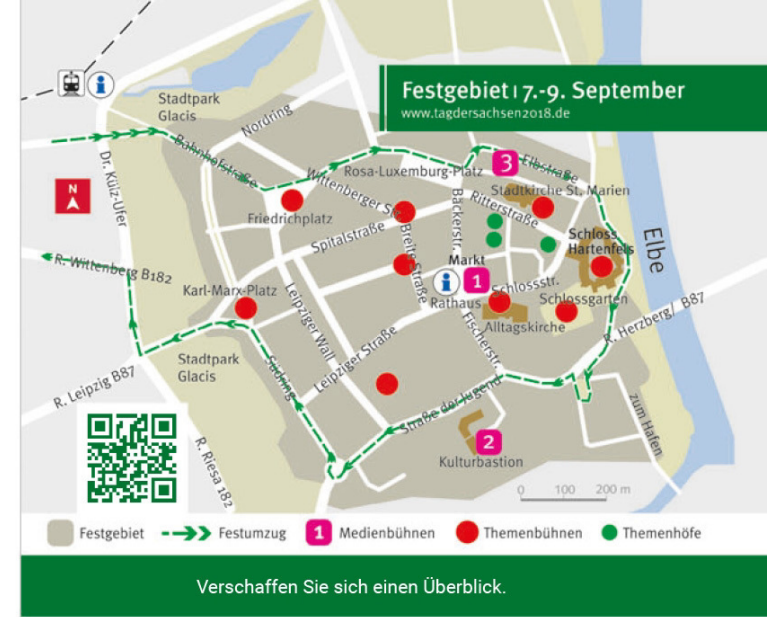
Festgebiet | 7.-9. September
www.tagdersachsen2018.de

Stadtpark Glacis
Nordring
Bahnhofstraße
Dr. Külz-Ufer
Rosa-Luxemburg-Platz
3
Elbstraße
Stadtkirche St. Marien
Wittenberger Str.
Friedrichplatz
Ritterstraße
Bäckerstr.
Spitalstraße
Breite Straße
Schloss Hartenfels
Elbe
Markt
1
R. Wittenberg B182
Karl-Marx-Platz
Schlossstr.
Rathaus
Schlossgarten
Leipziger Wall
Alltagskirche
R. Herzberg/ B87
Fischerstr.
Stadtpark Glacis
Leipziger Straße
R. Leipzig B87
Südring
Straße der Jugend
zum Hafen
2
Kulturbastion
R. Riesa 182
0 100 200 m

Festgebiet
Festumzug
1 Medienbühnen
Themenbühnen
Themenhöfe

Verschaffen Sie sich einen Überblick.